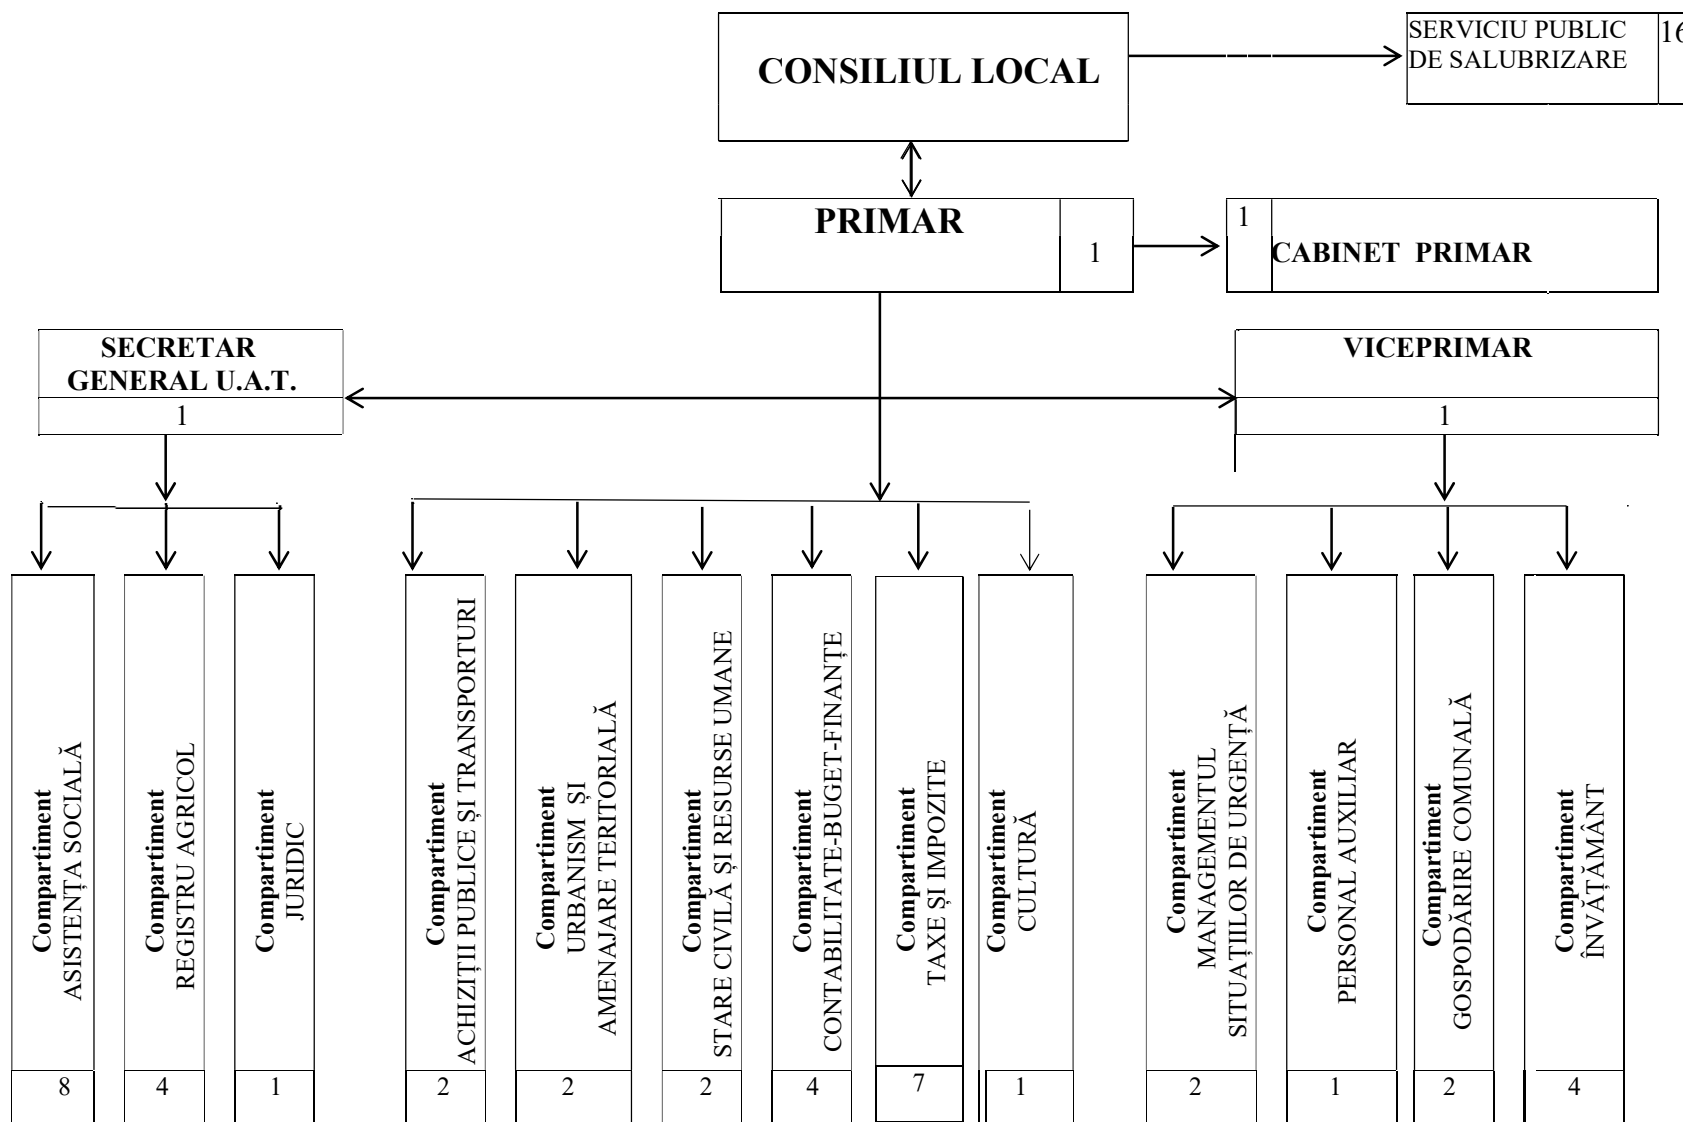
CONSILIUL LOCAL

SERVICIU PUBLIC DE SALUBRIZARE
16

PRIMAR
1

1
CABINET PRIMAR

SECRETAR GENERAL U.A.T.
1

VICEPRIMAR
1

Compartiment ASISTENȚA SOCIALĂ
8

Compartiment REGISTRU AGRICOL
4

Compartiment JURIDIC
1

Compartiment ACHIZIȚII PUBLICE ȘI TRANSPORTURI
2

Compartiment URBANISM ȘI AMENAJARE TERITORIALĂ
2

Compartiment STARE CIVILĂ ȘI RESURSE UMANE
2

Compartiment CONTABILITATE-BUGET-FINANȚE
4

Compartiment TAXE ȘI IMPOZITE
7

Compartiment CULTURĂ
1

Compartiment MANAGEMENTUL SITUAȚIILOR DE URGENȚĂ
2

Compartiment PERSONAL AUXILIAR
1

Compartiment GOSPODĂRIRE COMUNALĂ
2

Compartiment ÎNVĂȚĂMÂNT
4